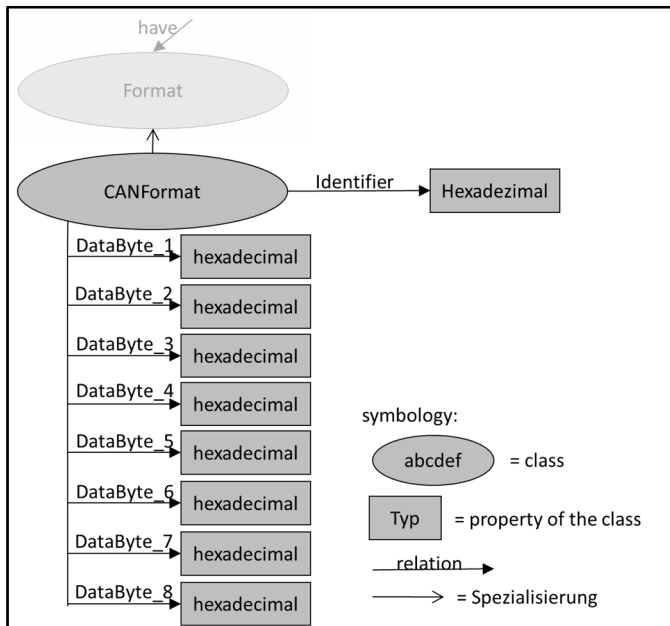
have

Format

CANFormat

Identifier

Hexadezimal

DataByte_1 hexadecimal

DataByte_2 hexadecimal

DataByte_3 hexadecimal

DataByte_4 hexadecimal

DataByte_5 hexadecimal

DataByte_6 hexadecimal

DataByte_7 hexadecimal

DataByte_8 hexadecimal

symbology:

abcdef = class

Typ = property of the class

relation

= Spezialisierung